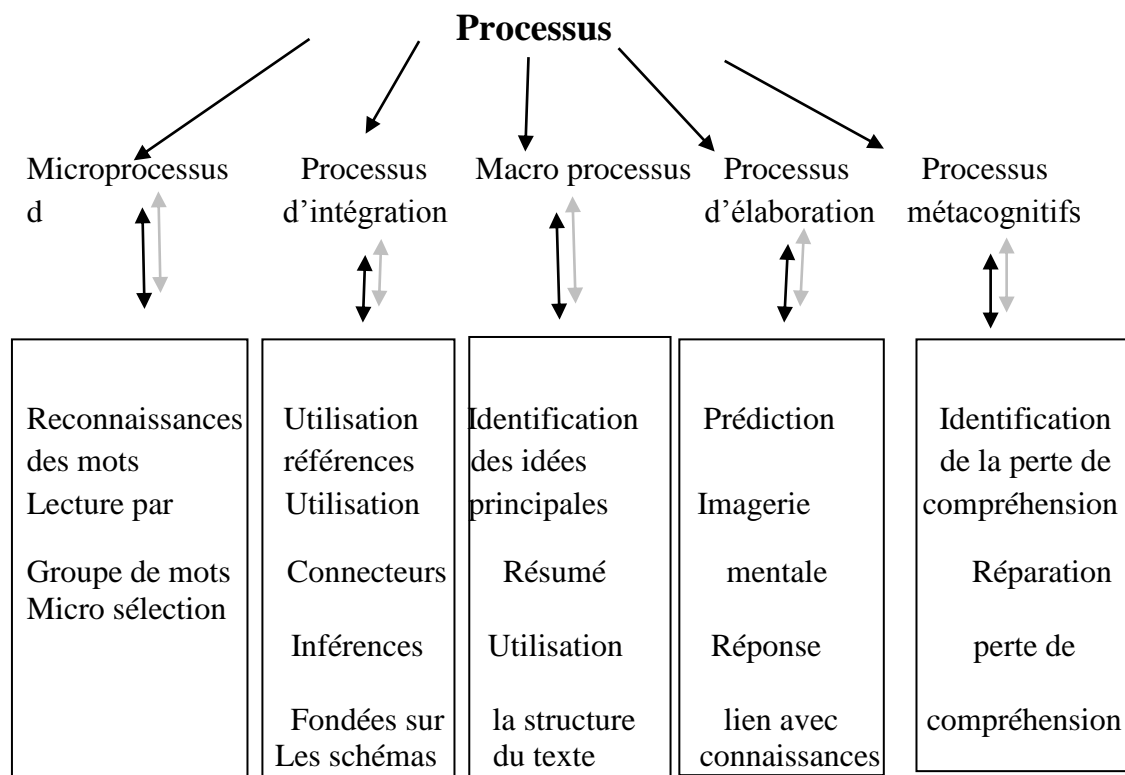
Processus

Microprocessus d

Processus d'intégration

Macro processus

Processus d'élaboration

Processus métacognitifs

Reconnaissances des mots
Lecture par
Groupe de mots
Micro sélection

Utilisation références
Utilisation
Connecteurs
Inférences
Fondées sur
Les schémas

Identification des idées principales
Résumé
Utilisation
la structure
du texte

Prédiction
Imagerie
mentale
Réponse
lien avec
connaissances

Identification
de la perte de
compréhension
Réparation
perte de
compréhension